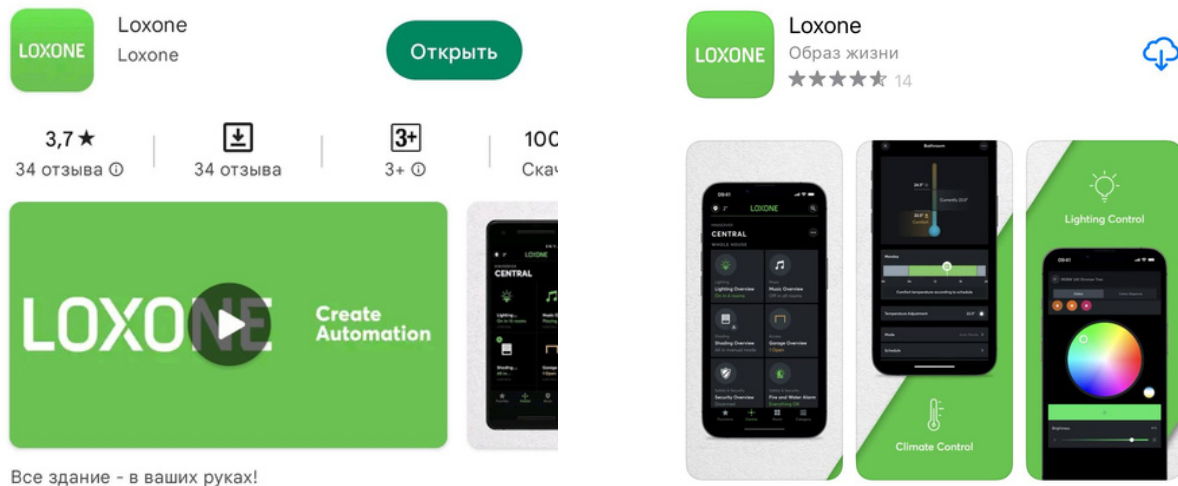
LOXONE
Loxone
Loxone
Открыть

3,7 ★
34 отзыва ⓘ
34 отзыва
3+
3+ ⓘ
100
Скач

LOXONE
Create Automation

LOXONE
CENTRAL

Все здание - в ваших руках!

LOXONE
Loxone
Образ жизни
★★★★★ 14

LOXONE
CENTRAL
WHOLE HOUSE
Lighting Overview
Music Overview
Shading Overview
Garage Overview
Security Overview
Fire and Water Alarm

Bathroom
Climate Control

Lighting Control